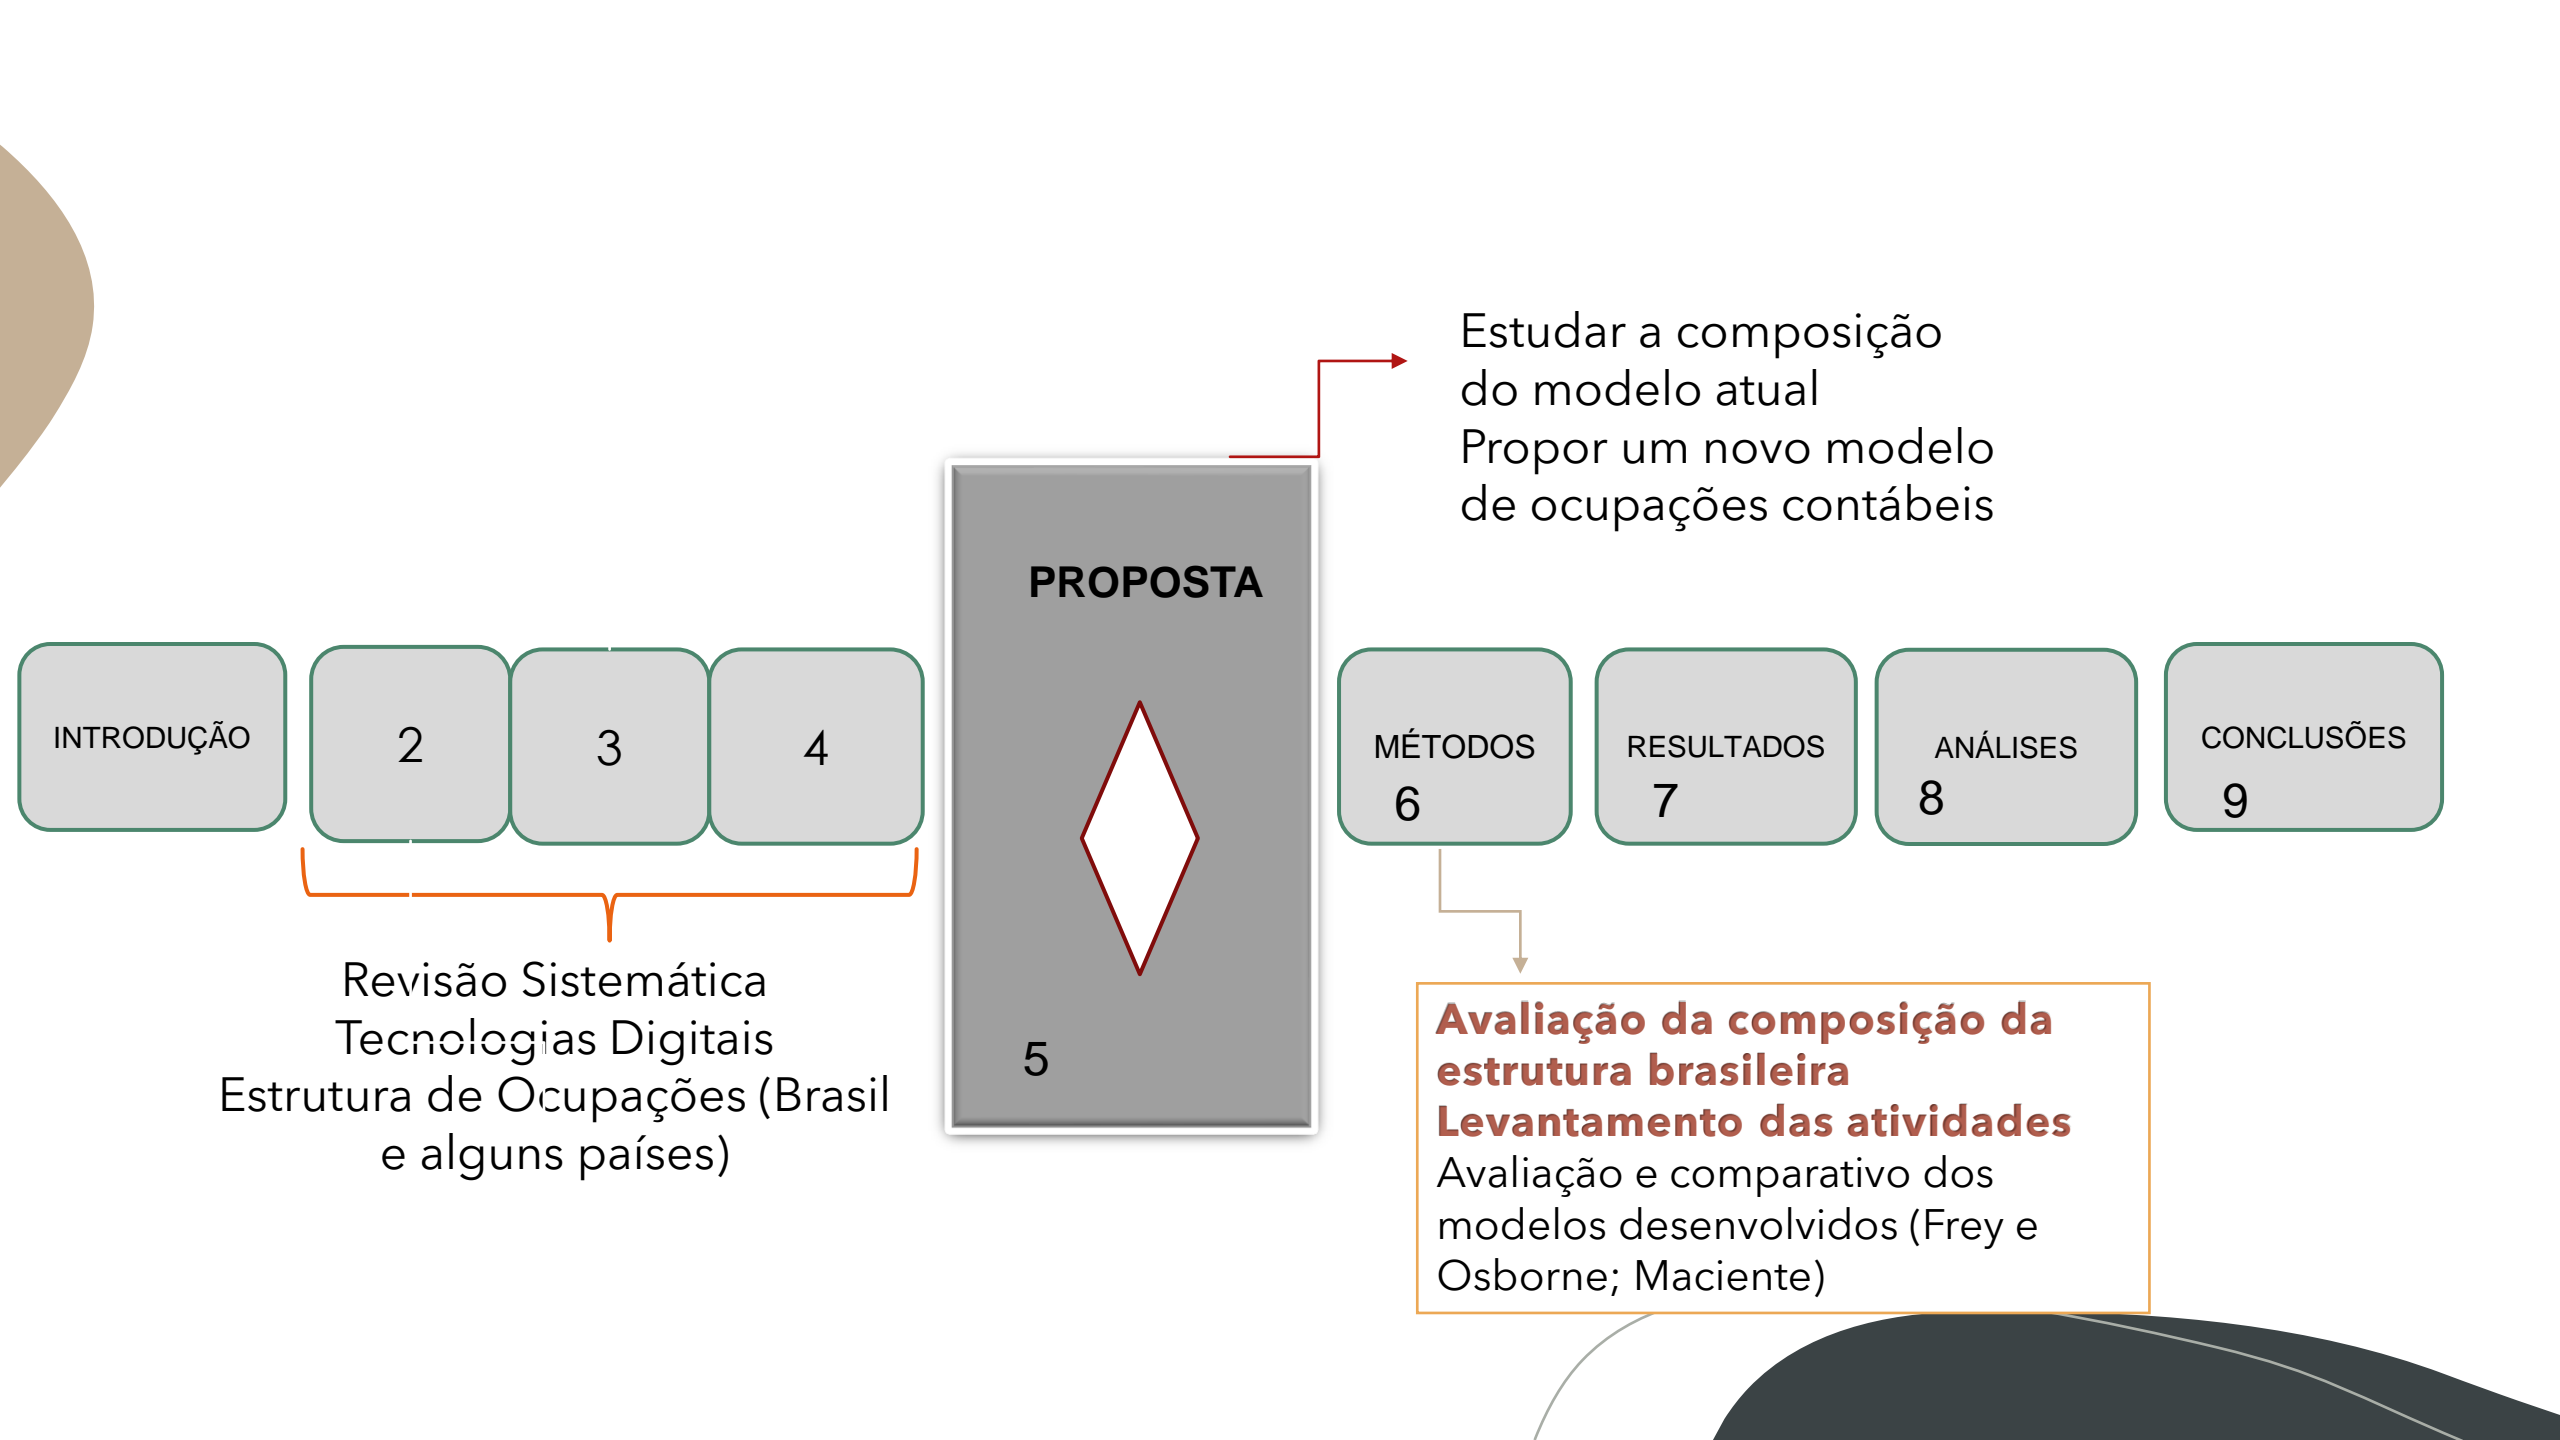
Estudar a composição do modelo atual
Propor um novo modelo de ocupações contábeis

PROPOSTA

INTRODUÇÃO

2

3

4

5

MÉTODOS
6

RESULTADOS
7

ANÁLISES
8

CONCLUSÕES
9

Revisão Sistemática
Tecnologias Digitais
Estrutura de Ocupações (Brasil e alguns países)

Avaliação da composição da estrutura brasileira
Levantamento das atividades
Avaliação e comparativo dos modelos desenvolvidos (Frey e Osborne; Maciente)